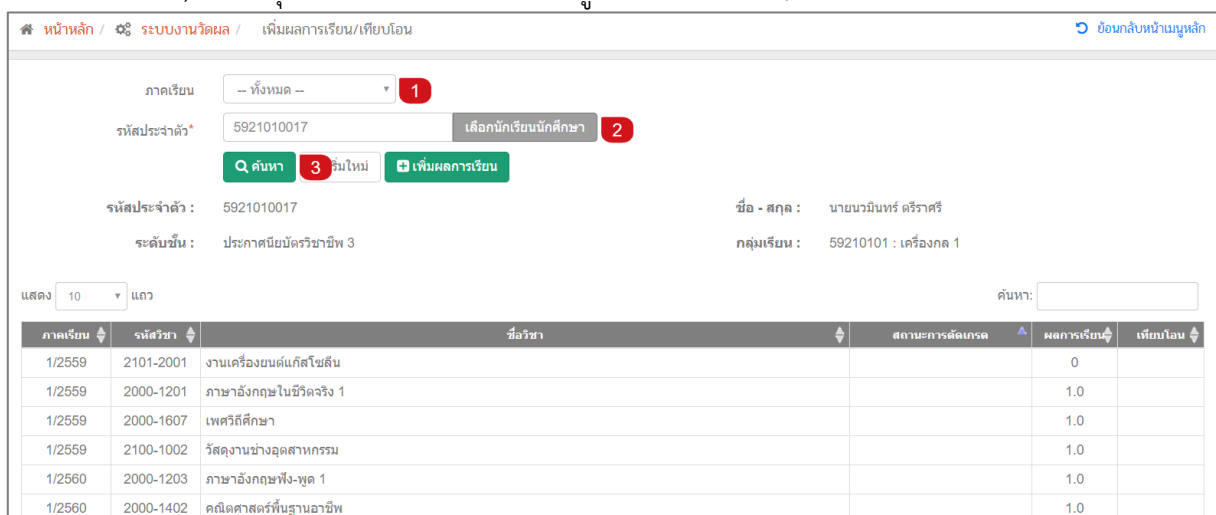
หน้าหลัก / ระบบงานวัดผล / เพิ่มผลการเรียน/เทียบโอน

ย้อนกลับหน้าเมนูหลัก

ภาคเรียน -- ทั้งหมด -- 1

รหัสประจำตัว* 5921010017 เลือกนักเรียนนักศึกษา 2

ค้นหา 3 เริ่มใหม่ เพิ่มผลการเรียน

รหัสประจำตัว : 5921010017

ชื่อ - สกุล : นายนวมินทร์ ศรีราศรี

ระดับชั้น : ประกาศนียบัตรวิชาชีพ 3

กลุ่มเรียน : 59210101 : เครื่องกล 1

แสดง 10 แถว

ค้นหา:

| ภาคเรียน | รหัสวิชา | ชื่อวิชา | สถานะการตัดเกรด | ผลการเรียน | เทียบโอน |
|---|---|---|---|---|---|
| 1/2559 | 2101-2001 | งานเครื่องยนต์แก๊สโซลีน | | 0 | |
| 1/2559 | 2000-1201 | ภาษาอังกฤษในชีวิตจริง 1 | | 1.0 | |
| 1/2559 | 2000-1607 | เพศวิถีศึกษา | | 1.0 | |
| 1/2559 | 2100-1002 | วัสดุงานช่างอุตสาหกรรม | | 1.0 | |
| 1/2560 | 2000-1203 | ภาษาอังกฤษฟัง-พูด 1 | | 1.0 | |
| 1/2560 | 2000-1402 | คณิตศาสตร์พื้นฐานอาชีพ | | 1.0 | |